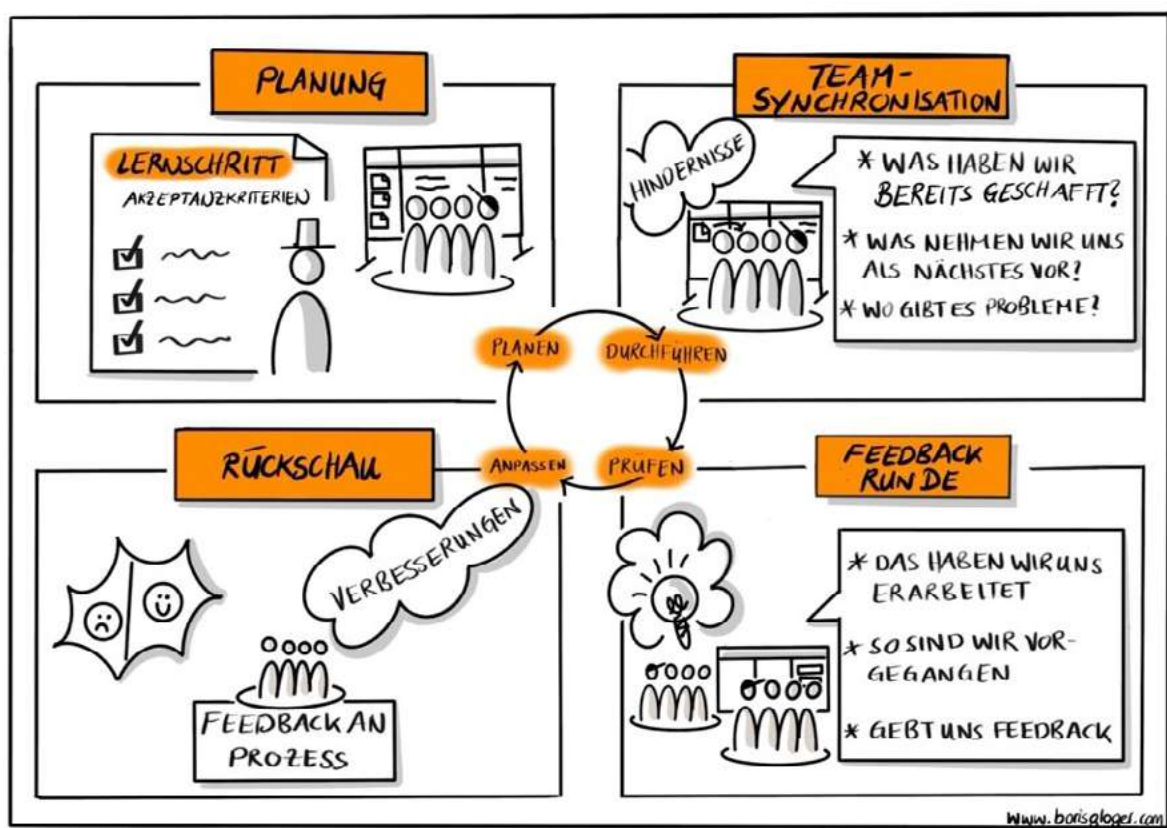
PLANUNG

LERNSCHRITT
AKZEPTANZKRITERIEN

TEAM-SYNCHRONISATION

HINDERNISSE

* WAS HABEN WIR BEREITS GESCHAFFT?
* WAS NEHMEN WIR UNS ALS NÄCHSTES VOR?
* WO GIBT ES PROBLEME?

PLANEN
DURCHFÜHREN
PRÜFEN
ANPASSEN

RÜCKSCHAU

VERBESSERUNGEN

FEEDBACK AN PROZESS

FEEDBACK RUNDE

* DAS HABEN WIR UNS ERARBEITET
* SO SIND WIR VORGEGANGEN
* GEBT UNS FEEDBACK

www.borisgloger.com